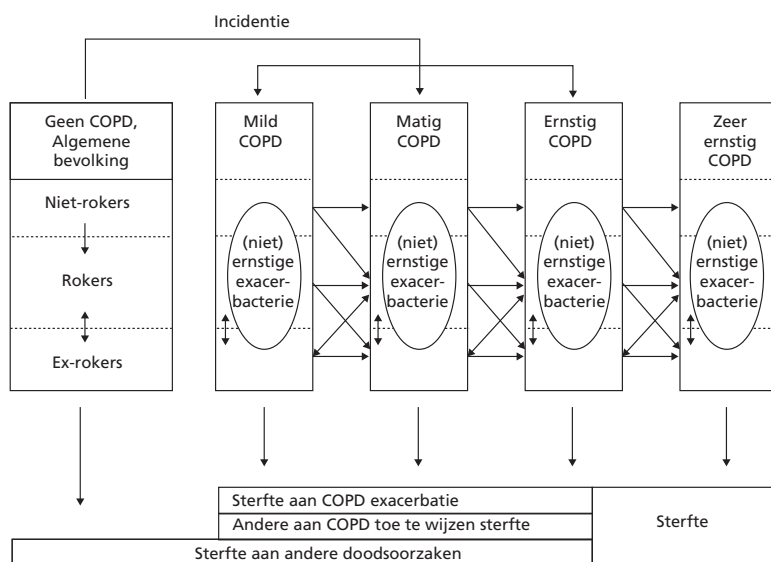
Incidentie

Geen COPD, Algemene bevolking

Niet-rokers

Rokers

Ex-rokers

Mild COPD

(niet) ernstige exacerbacterie

Matig COPD

(niet) ernstige exacerbacterie

Ernstig COPD

(niet) ernstige exacerbacterie

Zeer ernstig COPD

(niet) ernstige exacerbacterie

Sterfte aan COPD exacerbatie

Andere aan COPD toe te wijzen sterfte

Sterfte

Sterfte aan andere doodsoorzaken